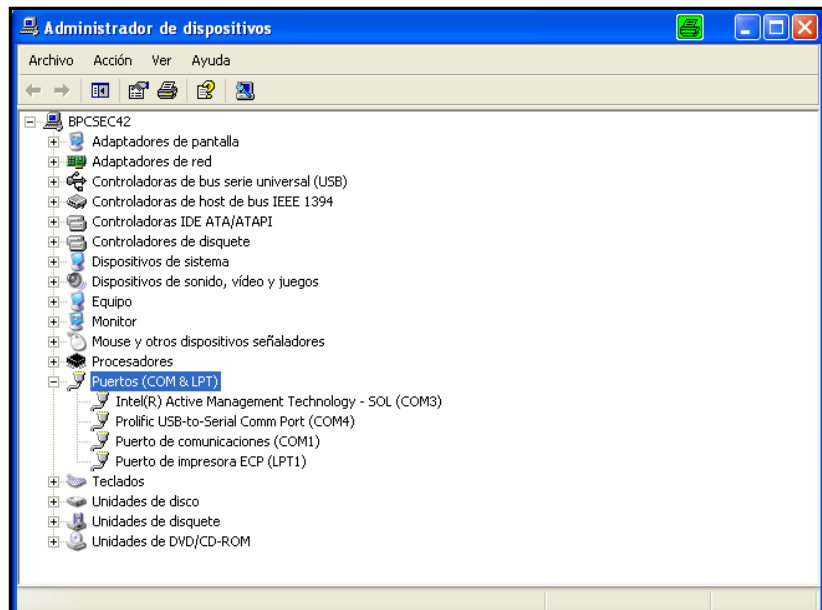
Administrador de dispositivos

Archivo Acción Ver Ayuda

BPCSEC42
Adaptadores de pantalla
Adaptadores de red
Controladoras de bus serie universal (USB)
Controladoras de host de bus IEEE 1394
Controladoras IDE ATA/ATAPI
Controladores de disquete
Dispositivos de sistema
Dispositivos de sonido, vídeo y juegos
Equipo
Monitor
Mouse y otros dispositivos señaladores
Procesadores
Puertos (COM & LPT)
Intel(R) Active Management Technology - SOL (COM3)
Prolific USB-to-Serial Comm Port (COM4)
Puerto de comunicaciones (COM1)
Puerto de impresora ECP (LPT1)
Teclados
Unidades de disco
Unidades de disquete
Unidades de DVD/CD-ROM